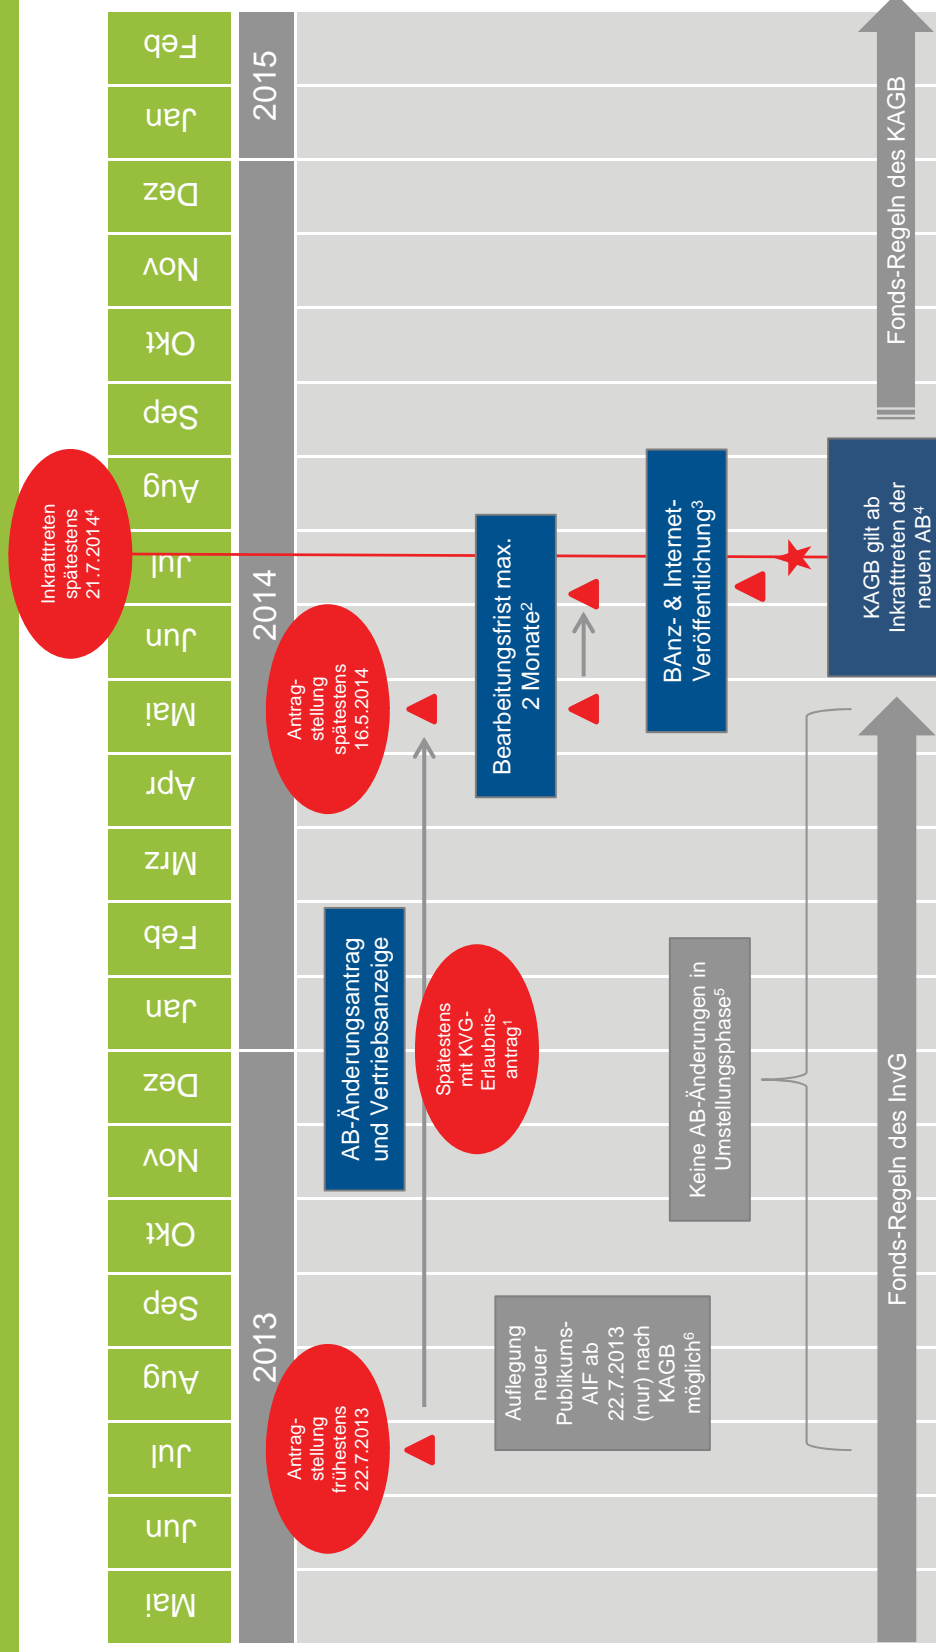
Mai
Jun
Jul
Aug
Sep
Okt
Nov
Dez
Jan
Feb
Mrz
Apr
Mai
Jun
Jul
Aug
Sep
Okt
Nov
Dez
Jan
Feb

2013
2014
2015

Antragstellung frühestens 22.7.2013

Auflegung neuer Publikums-AIF ab 22.7.2013 (nur) nach KAGB möglich$^6$

AB-Änderungsantrag und Vertriebsanzeige

Spätestens mit KVG-Erlaubnisantrag$^1$

Keine AB-Änderungen in Umstellungsphase$^5$

Antragstellung spätestens 16.5.2014

Bearbeitungsfrist max. 2 Monate$^2$

Inkrafttreten spätestens 21.7.2014$^4$

BAnz- & Internet-Veröffentlichung$^3$

KAGB gilt ab Inkrafttreten der neuen AB$^4$

Fonds-Regeln des InvG

Fonds-Regeln des KAGB